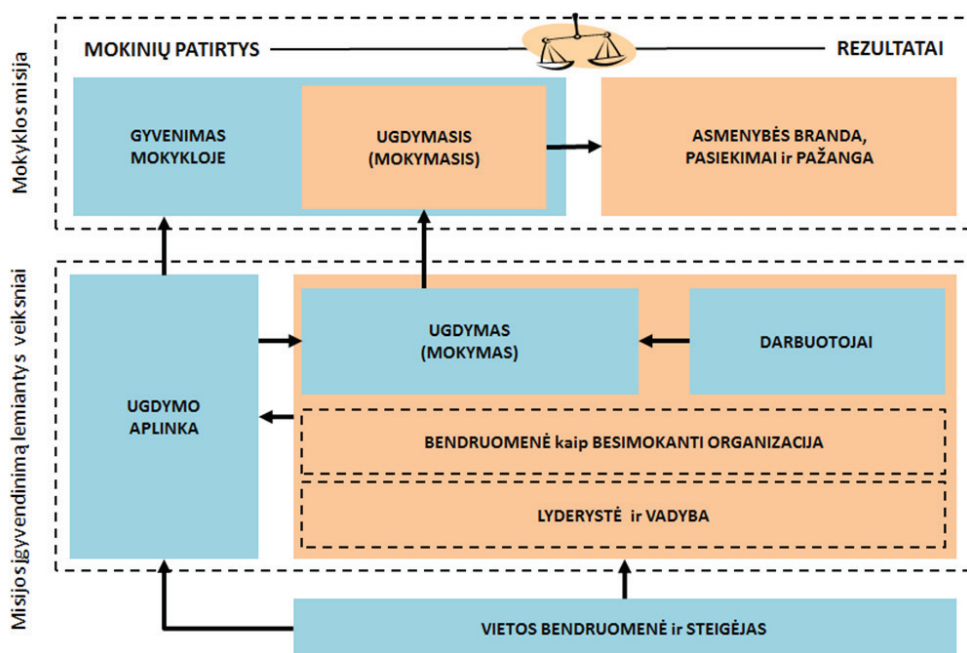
Mokyklos misija

MOKINIŲ PATIRTYS

REZULTATAI

GYVENIMAS MOKYKLOJE

UGDYMASIS (MOKYMASIS)

ASMENYBĖS BRANDA, PASIEKIMAI ir PAŽANGA

Misijos įgyvendinimą lemiantys veiksniai

UGDYMO APLINKA

UGDYMAS (MOKYMAS)

DARBUOTOJAI

BENDRUOMENĖ kaip BESIMOKANTI ORGANIZACIJA

LYDERYSTĖ ir VADYBA

VIETOS BENDRUOMENĖ ir STEIGĖJAS